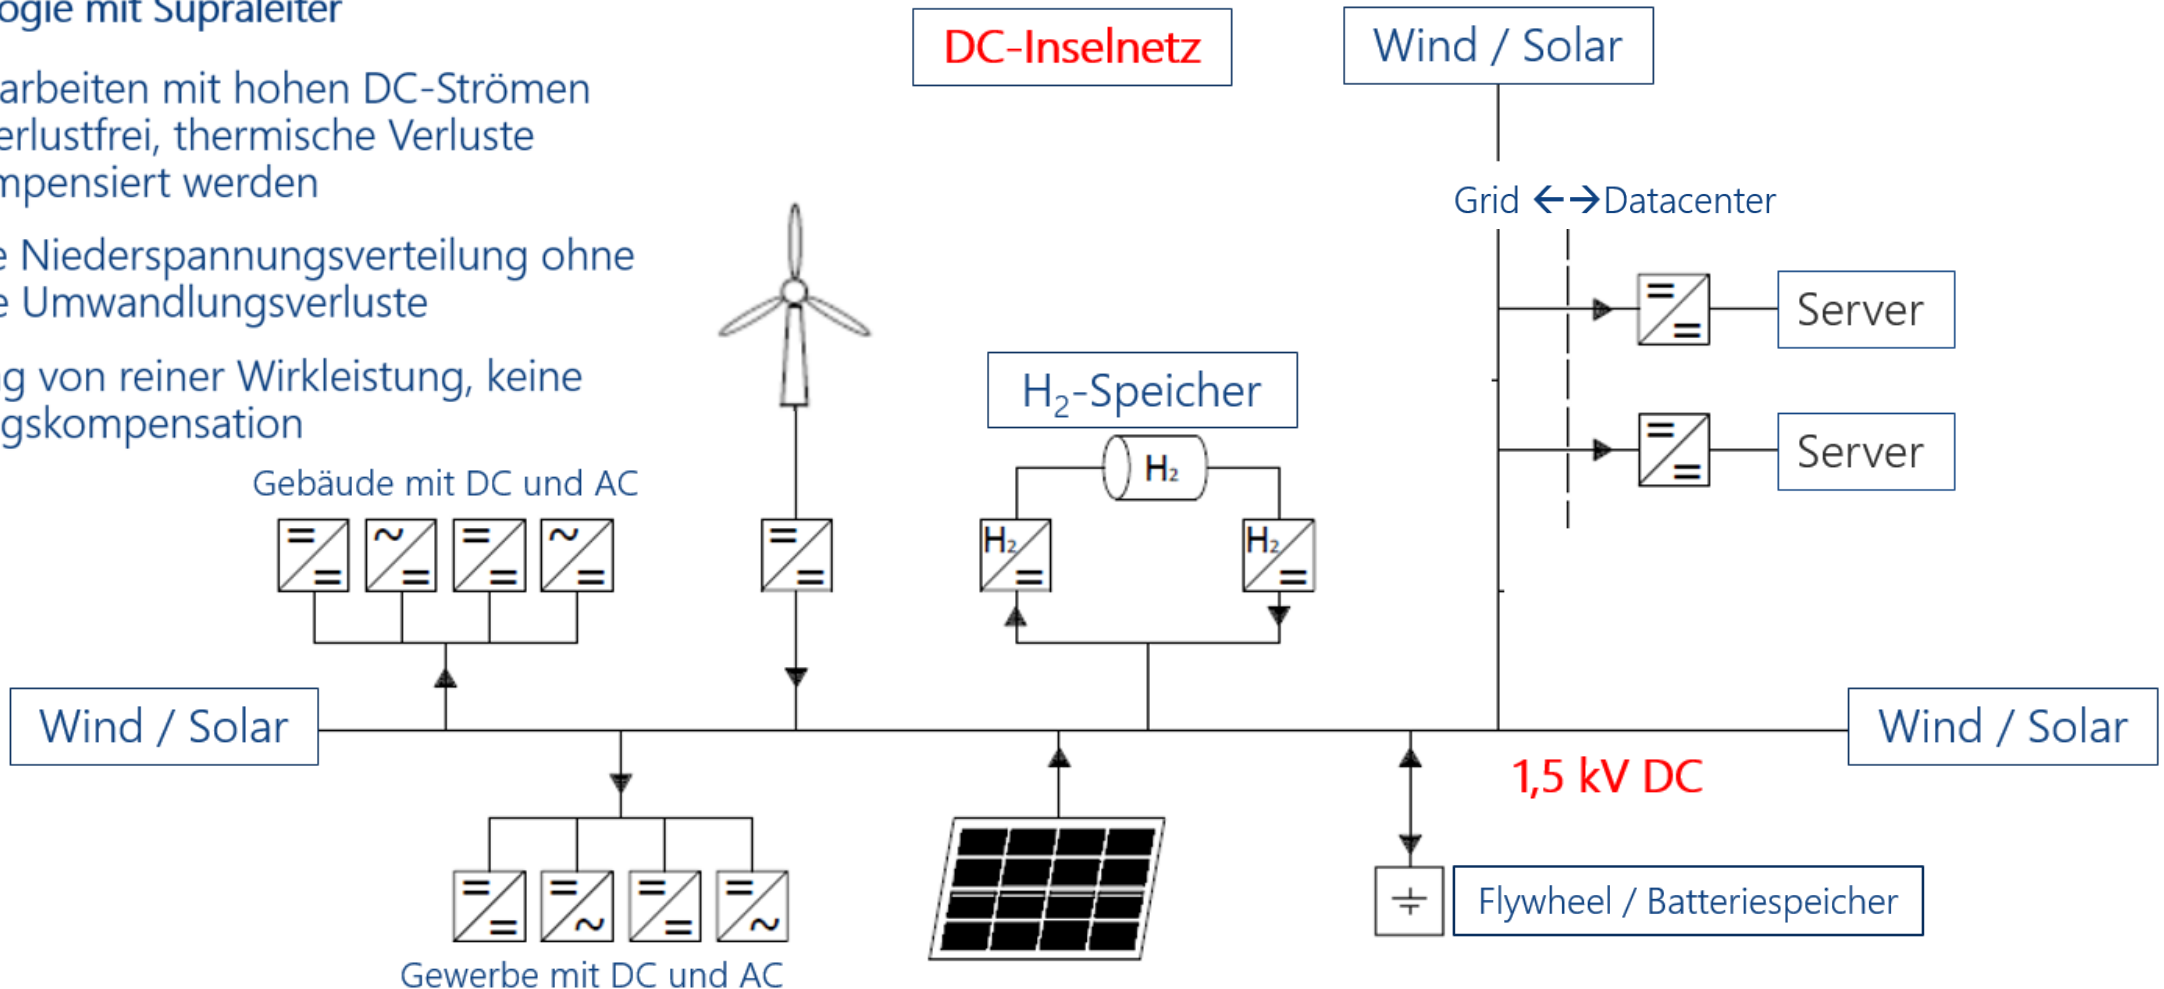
ogie mit Supraleiter

arbeiten mit hohen DC-Strömen erlustfrei, thermische Verluste mpensiert werden

e Niederspannungsverteilung ohne e Umwandlungsverluste

g von reiner Wirkleistung, keine gskompensation

DC-Inselnetz

Wind / Solar

Grid ←→Datacenter

Server

Server

$H_2$-Speicher

$H_2$

$H_2$

$H_2$

Gebäude mit DC und AC

Wind / Solar

Wind / Solar

1,5 kV DC

Flywheel / Batteriespeicher

Gewerbe mit DC und AC